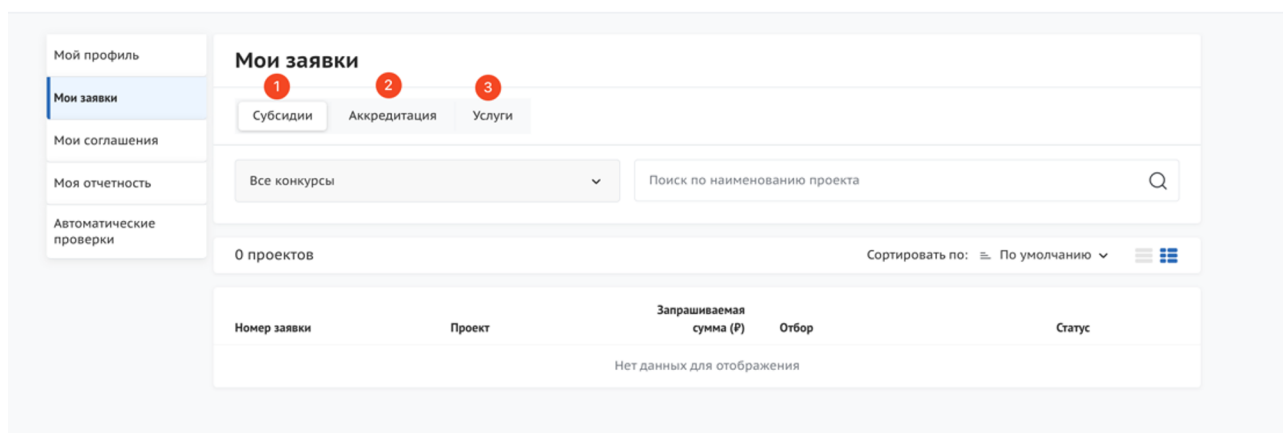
Мой профиль
Мои заявки
Мои соглашения
Моя отчетность
Автоматические проверки

Мои заявки

1 Субсидии
2 Аккредитация
3 Услуги

Все конкурсы

Поиск по наименованию проекта

0 проектов

Сортировать по: По умолчанию

| Номер заявки | Проект | Запрашиваемая сумма (₽) | Отбор | Статус |
|---|---|---|---|---|

Нет данных для отображения